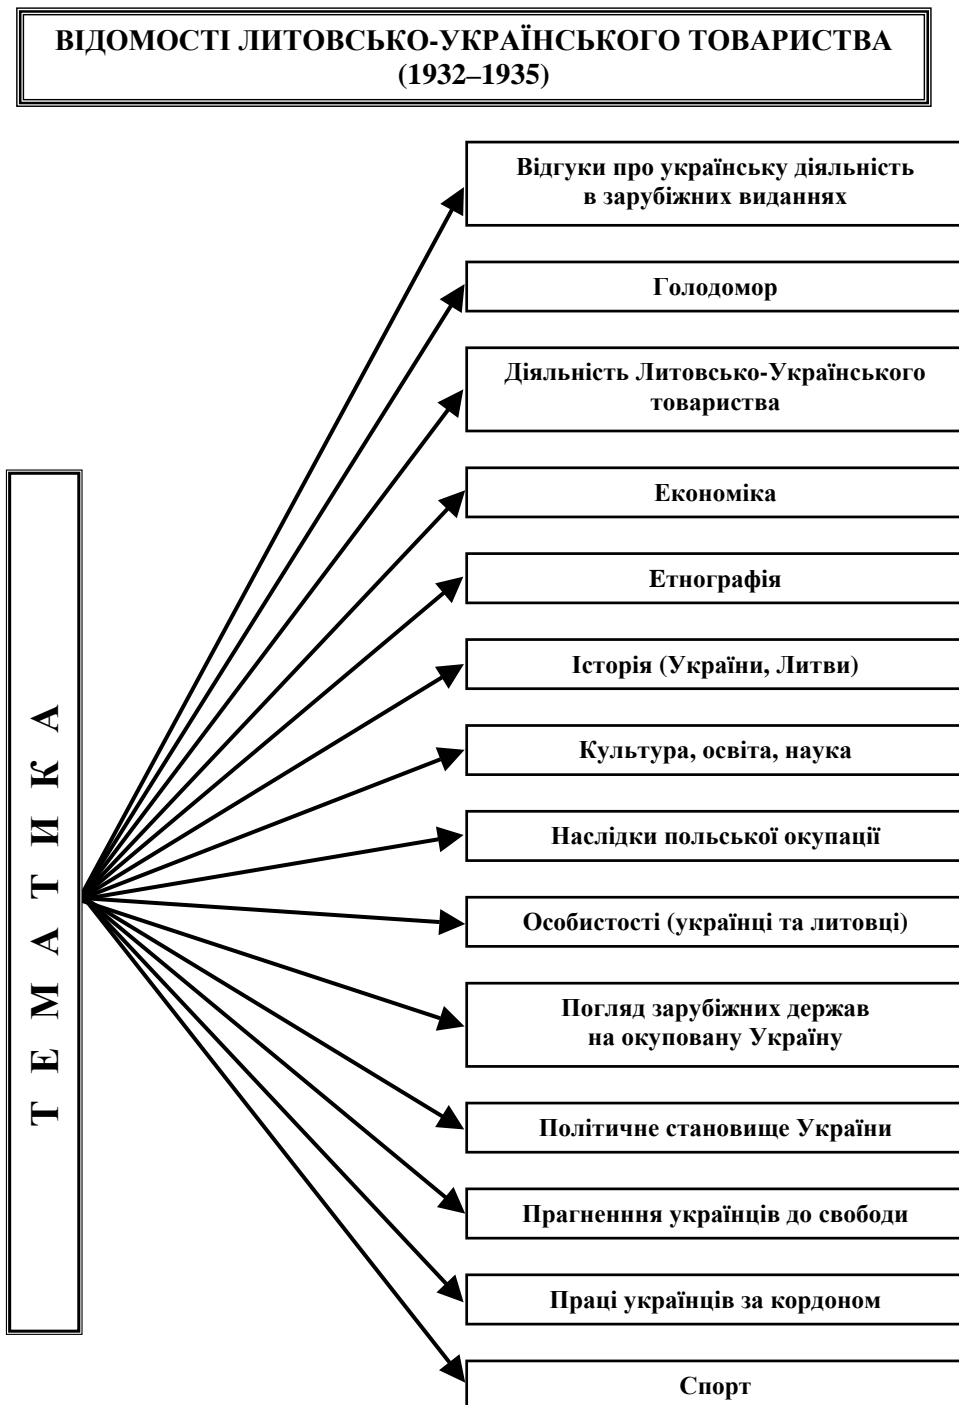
ВІДОМОСТІ ЛИТОВСЬКО-УКРАЇНСЬКОГО ТОВАРИСТВА (1932–1935)

Т Е М А Т И К А

Відгуки про українську діяльність в зарубіжних виданнях

Голодомор

Діяльність Литовсько-Українського товариства

Економіка

Етнографія

Історія (України, Литви)

Культура, освіта, наука

Наслідки польської окупації

Особистості (українці та литовці)

Погляд зарубіжних держав на окуповану Україну

Політичне становище України

Прагненння українців до свободи

Праці українців за кордоном

Спорт